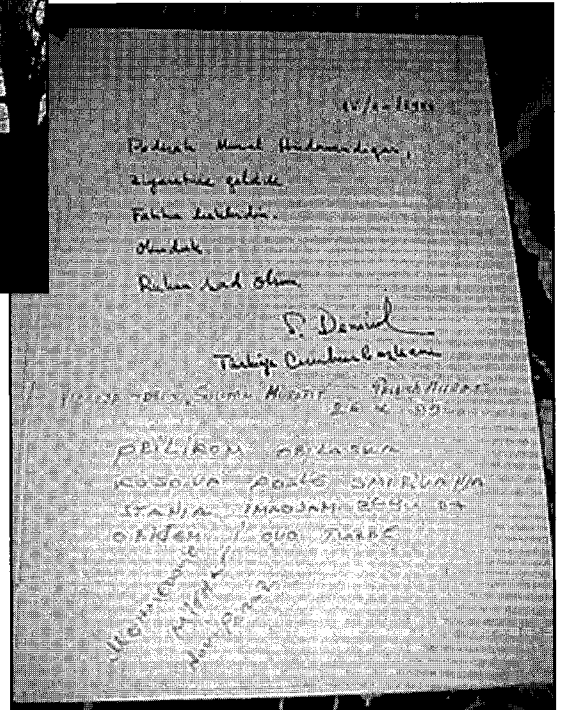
14/11/1999

Bedirhan Murat Hüdavendigar,

ziyaretine geldik.

Fakat bulamadık.

Okuduk.

Ruhun şad olsun

S. Demirel

Türkiye Cumhurbaşkanı

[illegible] Slobodan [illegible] Murat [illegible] 26 X 99

ODLIKOM ODLASKA

KOSOVA POSLE SMIRVANIA

STANJA IMAO JAM ZADOVOLJ

OBIŠEM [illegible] TURBE

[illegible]

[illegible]

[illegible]